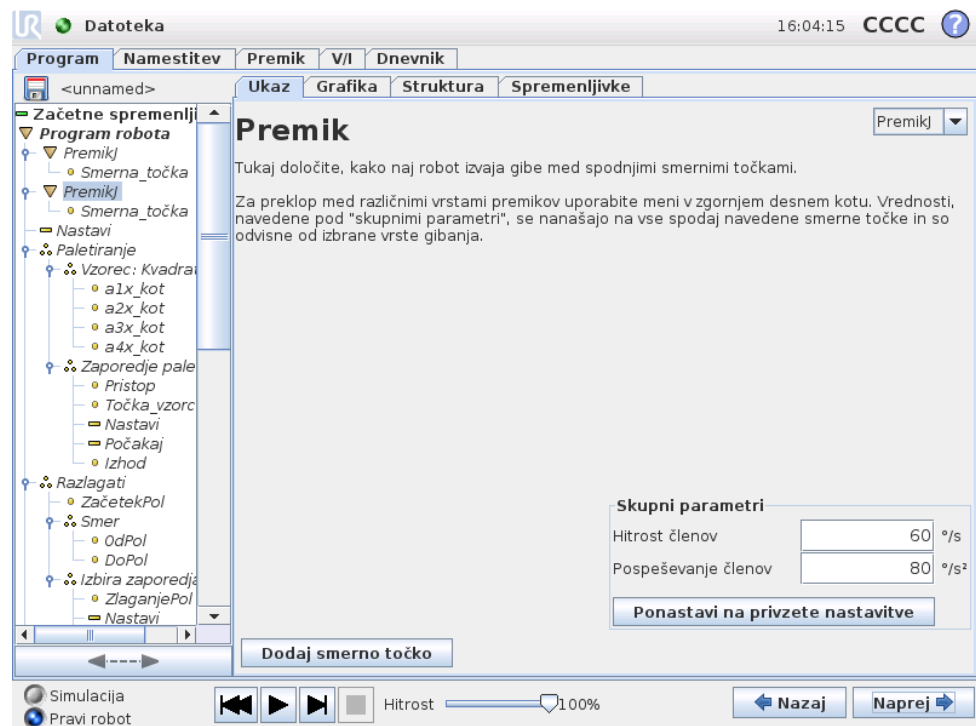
Datoteka

16:04:15 CCCC ?

Program | Namestitev | Premik | V/I | Dnevnik

<unnamed>

Začetne spremenlji
Program robota
PremikJ
Smerna_točka
PremikJ
Smerna_točka
Nastavi
Paletiranje
Vzorec: Kvadra
a1x_kot
a2x_kot
a3x_kot
a4x_kot
Zaporedje pale
Pristop
Točka_vzorc
Nastavi
Počakaj
Izhod
Razlagati
ZačetekPol
Smer
OdPol
DoPol
Izbira zaporedja
ZlaganjePol
Nastavi

Ukaz | Grafika | Struktura | Spremenljivke

Premik

PremikJ

Tukaj določite, kako naj robot izvaja gibe med spodnjimi smernimi točkami.

Za preklop med različnimi vrstami premikov uporabite meni v zgornjem desnem kotu. Vrednosti, navedene pod "skupnimi parametri", se nanašajo na vse spodaj navedene smerne točke in so odvisne od izbrane vrste gibanja.

Skupni parametri

| Hitrost členov | 60 | °/s |
|---|---|---|
| Pospeševanje členov | 80 | °/s² |

Ponastavi na privzete nastavitve

Dodaj smerno točko

Simulacija
Pravi robot

Hitrost 100%

Nazaj
Naprej